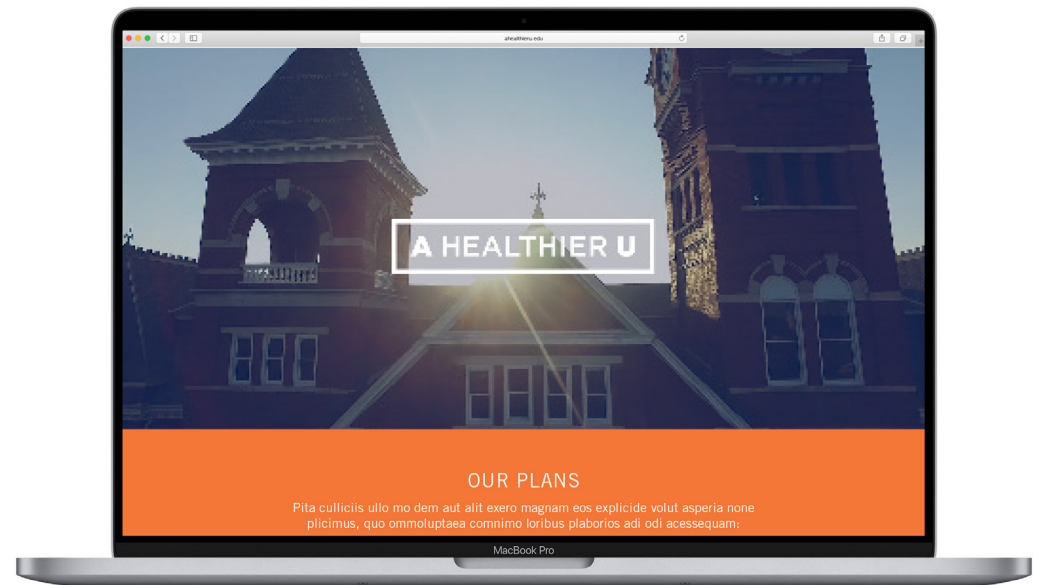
ahealthieru.edu

A HEALTHIER U

OUR PLANS

Pita culliciis ullo mo dem aut alit exero magnam eos explicide volut asperia none plicimus, quo ommoluptaea comnimo loribus plaborios adi odi acessequam:

MacBook Pro